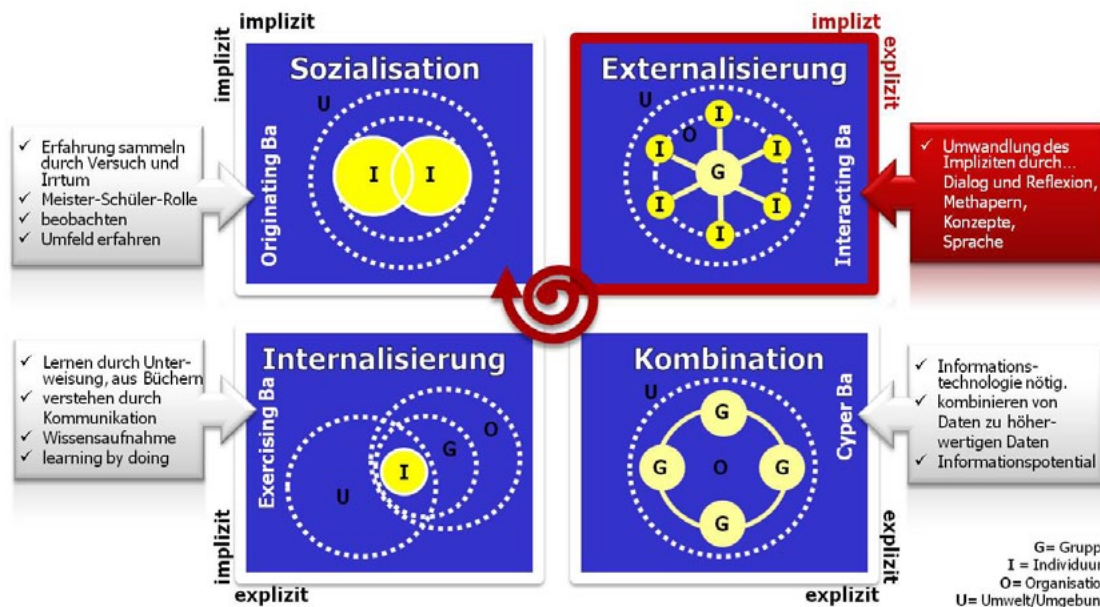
implizit

implizit

Sozialisation

U

I I

Originating Ba

✓ Erfahrung sammeln durch Versuch und Irrtum
✓ Meister-Schüler-Rolle
✓ beobachten
✓ Umfeld erfahren

implizt

explizit

Externalisierung

U

O

I I I G I I I I

Interacting Ba

✓ Umwandlung des Impliziten durch… Dialog und Reflexion, Methapern, Konzepte, Sprache

✓ Lernen durch Unterweisung, aus Büchern
✓ verstehen durch Kommunikation
✓ Wissensaufnahme
✓ learning by doing

Internalisierung

Exercising Ba

G O I U

implizit

explizit

Kombination

U

G G O G G

Cyper Ba

✓ Informationstechnologie nötig.
✓ kombinieren von Daten zu höherwertigen Daten
✓ Informationspotential

explizit

explizit

G= Grupp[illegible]
I = Individuu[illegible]
O= Organisatio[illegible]
U= Umwelt/Umgebun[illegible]